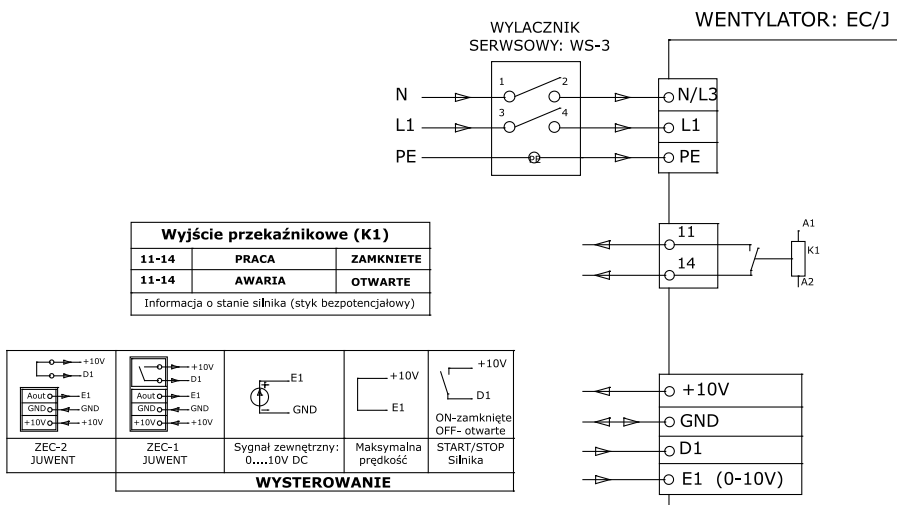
WENTYLATOR: EC/J

WYLACZNIK SERWSOWY: WS-3

N
L1
PE

1
2
3
4
PE

N/L3
L1
PE

| Wyjście przekaźnikowe (K1) | | |
|---|---|---|
| 11-14 | PRACA | ZAMKNIETE |
| 11-14 | AWARIA | OTWARTE |
| Informacja o stanie silnika (styk bezpotencjałowy) | | |

11
14
A1
K1
A2

+10V
D1
Aout
E1
GND
GND
+10V
+10V

+10V
D1
Aout
E1
GND
GND
+10V
+10V

E1
GND

+10V
E1

+10V
D1
ON-zamknięte
OFF- otwarte

ZEC-2 JUWENT
ZEC-1 JUWENT
Sygnał zewnętrzny: 0....10V DC
Maksymalna prędkość
START/STOP Silnika

WYSTEROWANIE

+10V
GND
D1
E1 (0-10V)